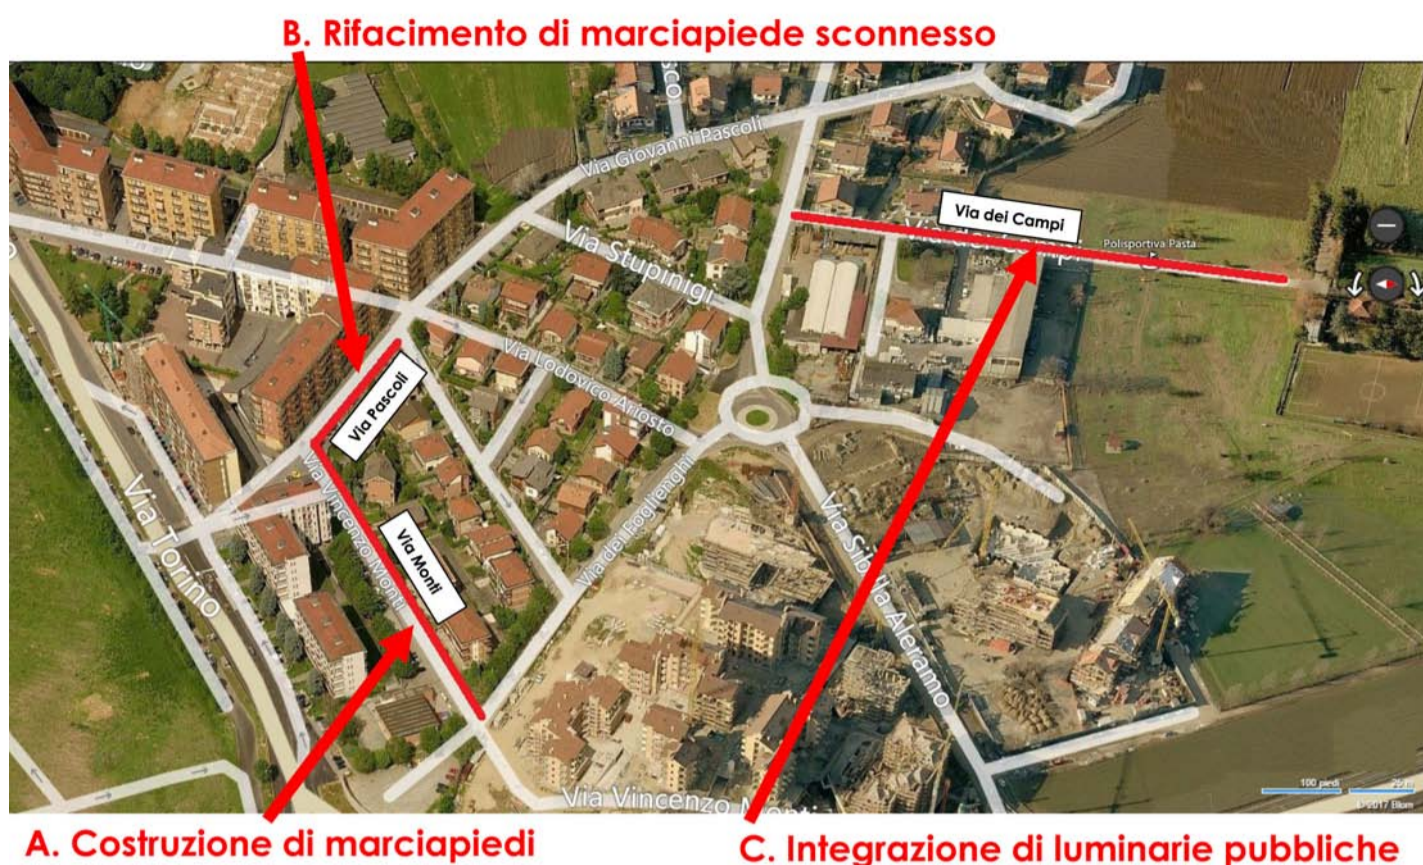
B. Rifacimento di marciapiede sconnesso

Via Giovanni Pascoli
Via Stupinigi
Via dei Campi
Polisportiva Pasta
Via Lodovico Ariosto
Via Pascoli
Via Vincenzo Monti
Via Monti
Via dei Foglienghi
Via Torino
Via Sibilla Aleramo
Via Vincenzo Monti
100 piedi
25 m
© 2017 Blom

A. Costruzione di marciapiedi

C. Integrazione di luminarie pubbliche